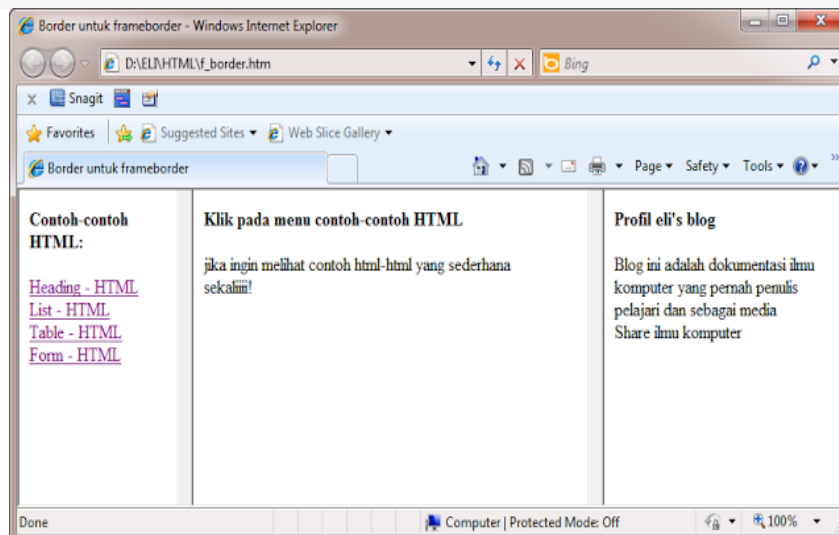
Border untuk frameborder - Windows Internet Explorer

D:\ELI\HTML\f_border.htm

Bing

Snagit

Favorites | Suggested Sites ▾ | Web Slice Gallery ▾

Border untuk frameborder

Page ▾ Safety ▾ Tools ▾

Contoh-contoh HTML:

Heading - HTML
List - HTML
Table - HTML
Form - HTML

Klik pada menu contoh-contoh HTML

jika ingin melihat contoh html-html yang sederhana sekaliiii!

Profil eli's blog

Blog ini adalah dokumentasi ilmu komputer yang pernah penulis pelajari dan sebagai media Share ilmu komputer

Done

Computer | Protected Mode: Off

100%